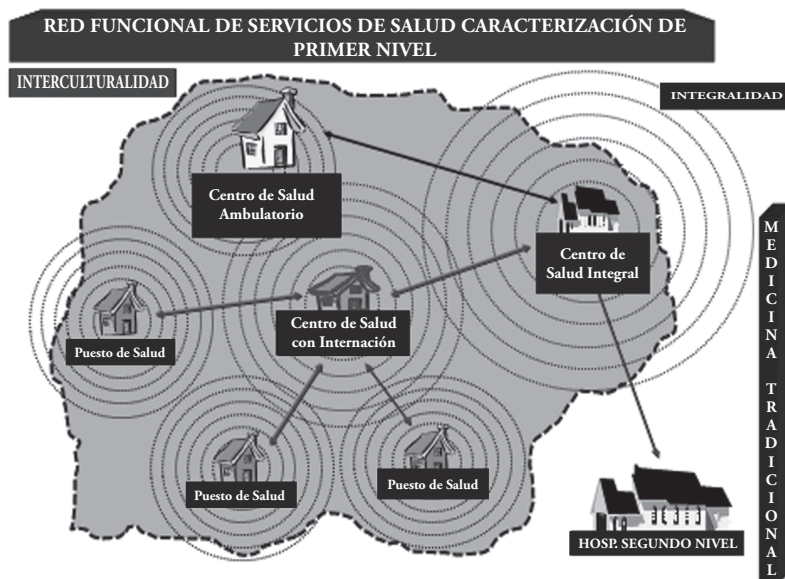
RED FUNCIONAL DE SERVICIOS DE SALUD CARACTERIZACIÓN DE PRIMER NIVEL

INTERCULTURALIDAD

INTEGRALIDAD

Centro de Salud Ambulatorio

Centro de Salud Integral

MEDICINA TRADICIONAL

Puesto de Salud

Centro de Salud con Internación

Puesto de Salud

Puesto de Salud

HOSP. SEGUNDO NIVEL